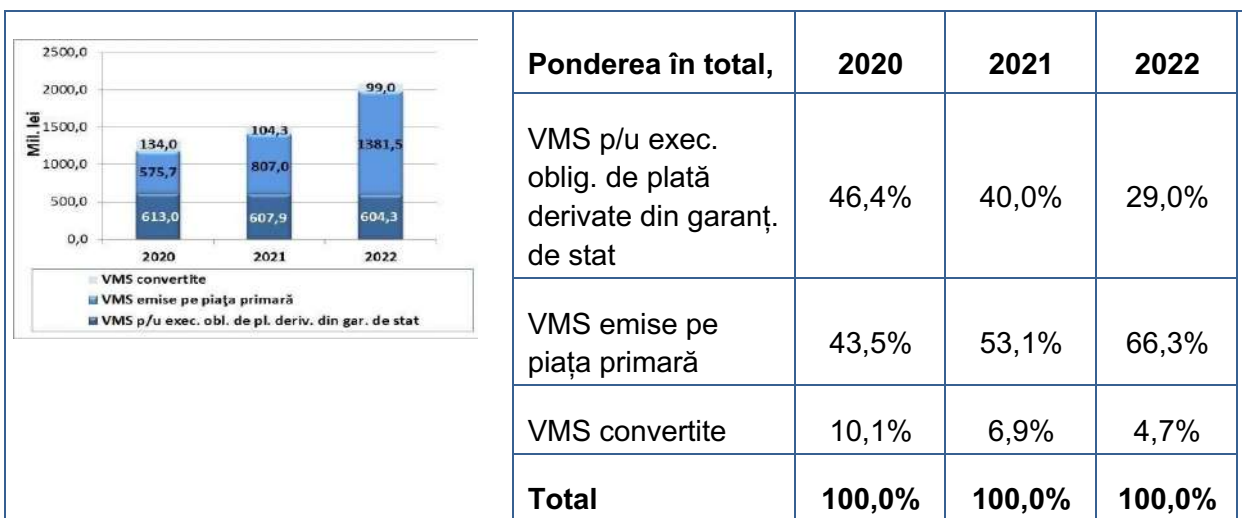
2500,0
2000,0
1500,0
1000,0
500,0
0,0
Mil. lei

| | 2020 | 2021 | 2022 |
|---|---|---|---|
| VMS convertite | 134,0 | 104,3 | 99,0 |
| VMS emise pe piața primară | 575,7 | 807,0 | 1381,5 |
| VMS p/u exec. obl. de pl. deriv. din gar. de stat | 613,0 | 607,9 | 604,3 |

VMS convertite
VMS emise pe piața primară
VMS p/u exec. obl. de pl. deriv. din gar. de stat

| Ponderea în total, | 2020 | 2021 | 2022 |
|---|---|---|---|
| VMS p/u exec. oblig. de plată derivate din garanț. de stat | 46,4% | 40,0% | 29,0% |
| VMS emise pe piața primară | 43,5% | 53,1% | 66,3% |
| VMS convertite | 10,1% | 6,9% | 4,7% |
| **Total** | **100,0%** | **100,0%** | **100,0%** |